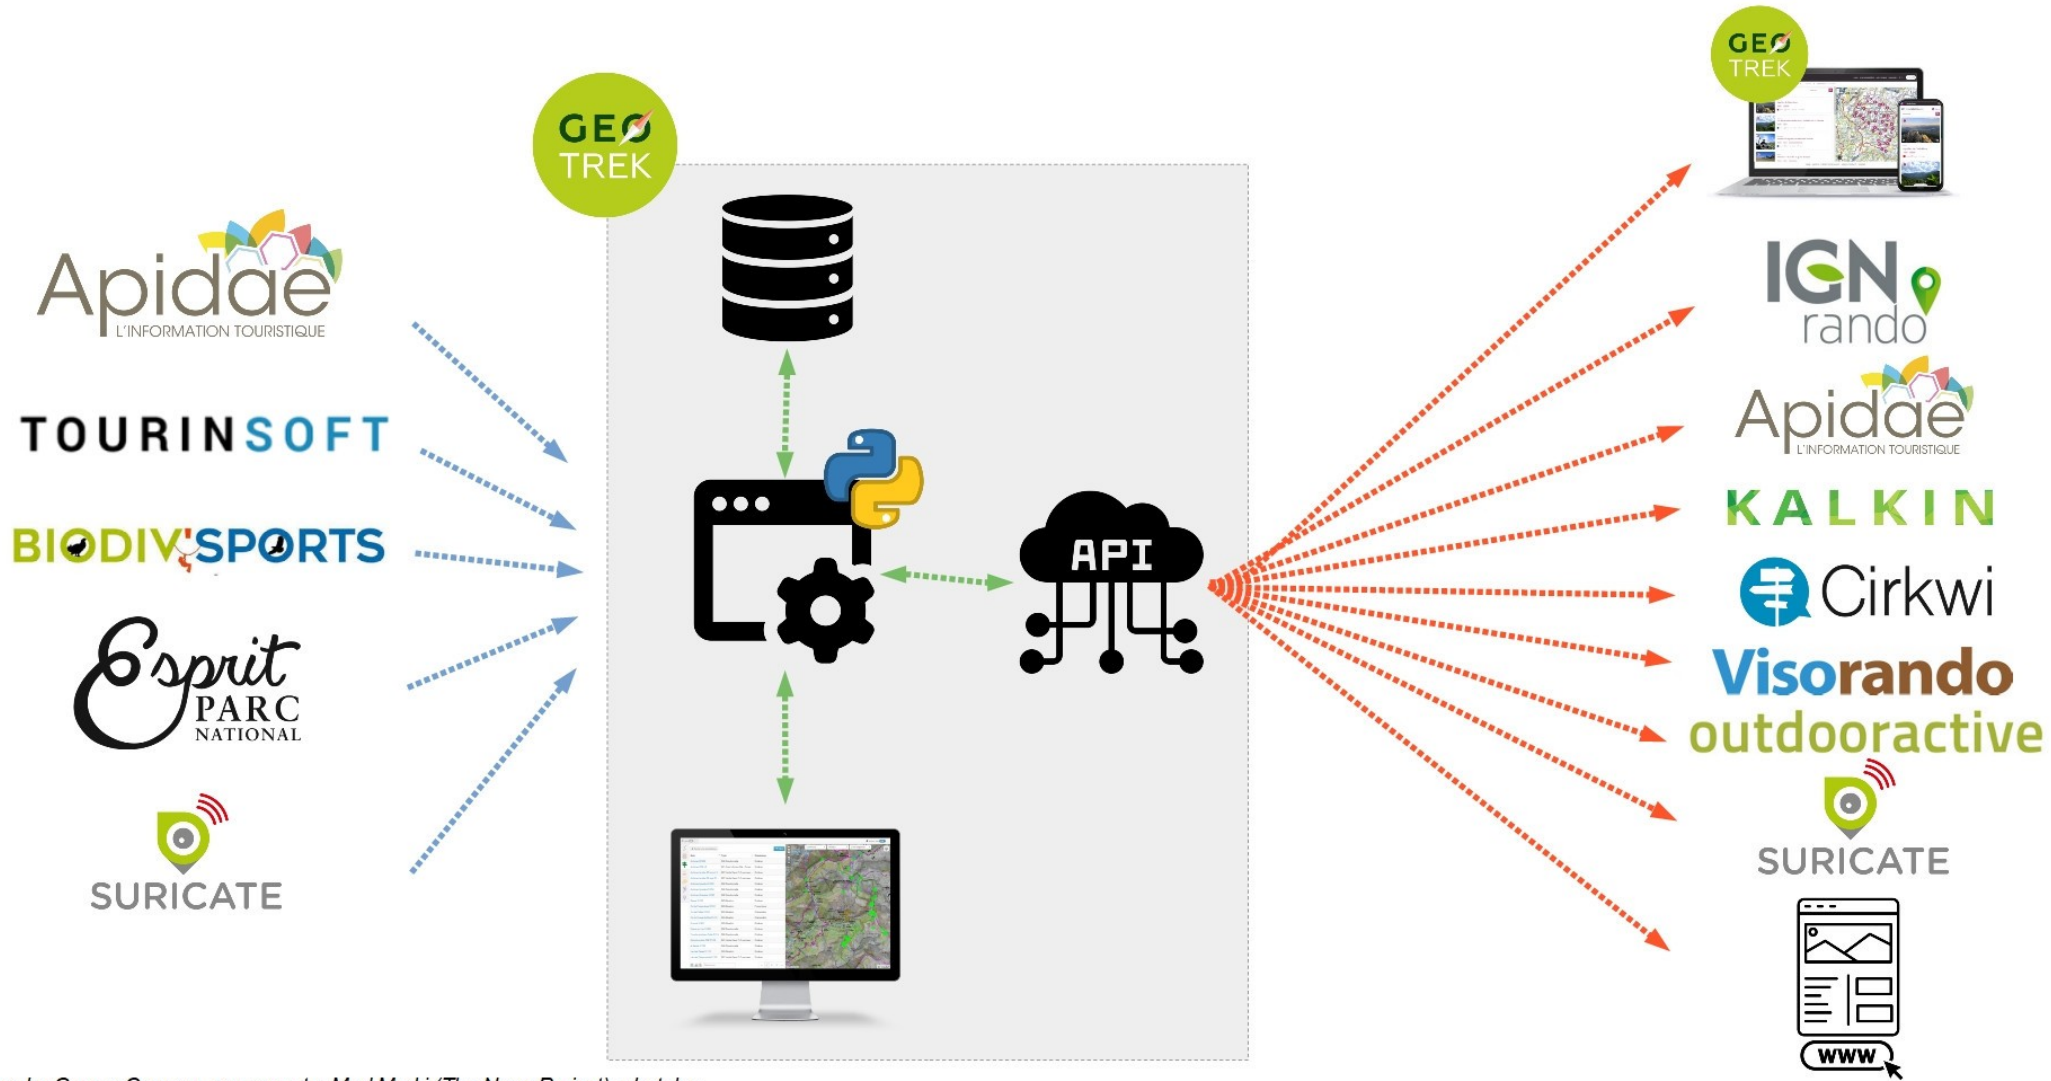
GEO TREK

Apidae L'INFORMATION TOURISTIQUE

TOURINSOFT

BIODIV'SPORTS

Esprit PARC NATIONAL

SURICATE

API

GEO TREK

IGN rando

Apidae L'INFORMATION TOURISTIQUE

KALKIN

Cirkwi

Visorando

outdooractive

SURICATE

WWW

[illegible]